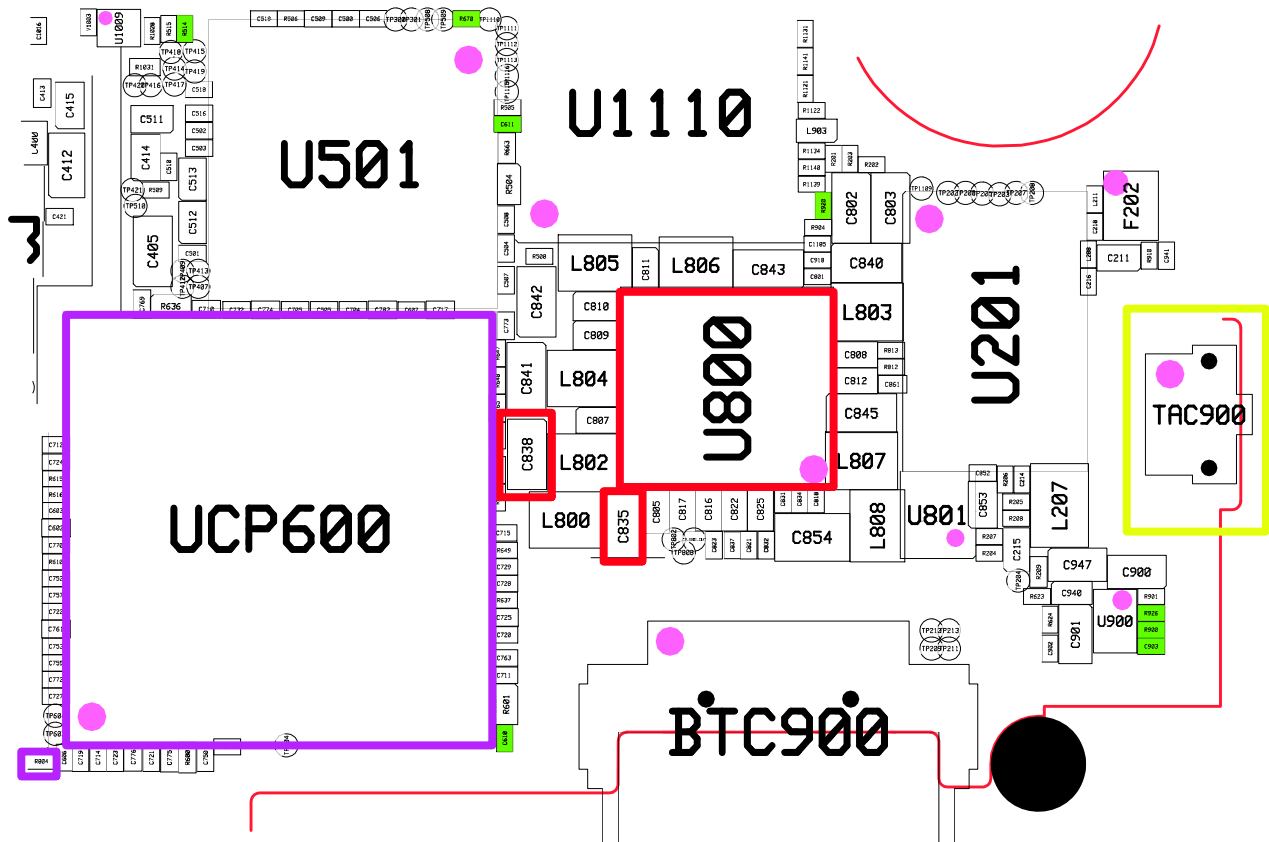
U1009
C519 R506 C509 C508 C506 TP300 TP301 TP309 R670 TP1110
U1110
U501
C415
C413
L400
C412
C421
C511
C414
C513
C512
C405
R1031
TP410 TP415 TP414 TP419 TP420 TP416 TP417
C516 C502 C503 C510
TP421 R309 TP518
C501 TP413 TP407
R636
C611
R505
R504
C508
C842
L805
C811
L806
C843
C840
L803
C810
C809
C841
L804
C807
C838
L802
U800
C808 R813 R812 C812 C861
C845
L807
L800
C835
C805 C817 C816 C822 C825 C854
L808
U801
C853 R205 R208 R207 R204 C215
L207
U201
C802 C803
L903
R1122
R1134 R1140 R1139
R904 C1105 C910 C801
TP1109
F202
C211
C210 C216 L211 L208
TAC900
C947
C900
C940
R623
R901 R926 R900 C903
U900
C901
TP212 TP213 TP209 TP211
UCP600
C712 C724 R615 R616 C603 C602 C770 R618 C752 C757 C722 C761 C753 C755 C772 C727
TP60 TP60
R804
C719 C714 C723 C776 C721 C775 R600 C750
C715 R649 C729 C728 R637 C725 C720 C763 C711
R601
C773
BTC900